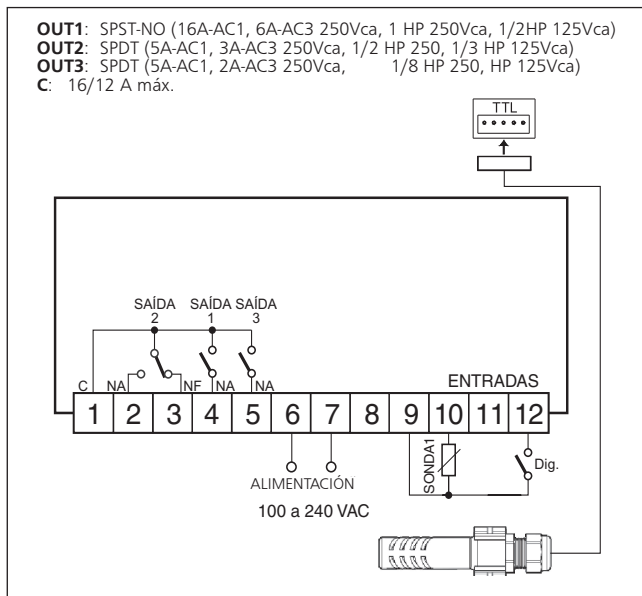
**OUT1**: SPST-NO (16A-AC1, 6A-AC3 250Vca, 1 HP 250Vca, 1/2HP 125Vca)
**OUT2**: SPDT (5A-AC1, 3A-AC3 250Vca, 1/2 HP 250, 1/3 HP 125Vca)
**OUT3**: SPDT (5A-AC1, 2A-AC3 250Vca, 1/8 HP 250, HP 125Vca)
**C**: 16/12 A máx.

TTL

SAÍDA 2 SAÍDA 1 SAÍDA 3

C NA NF NA NA

ENTRADAS

1 2 3 4 5 6 7 8 9 10 11 12

SONDA1

Dig.

ALIMENTACIÓN

100 a 240 VAC